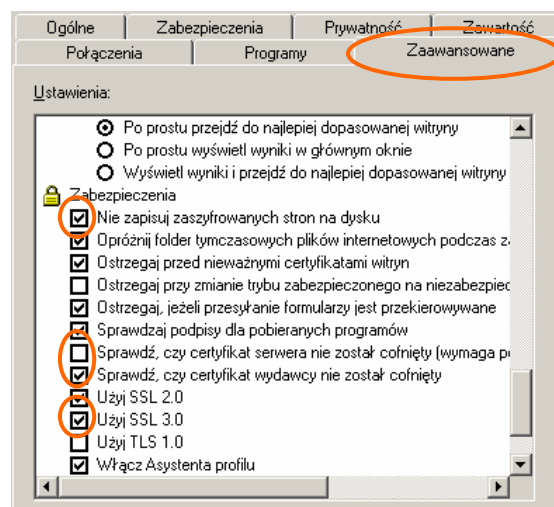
Ogólne | Zabezpieczenia | Prywatność | Zawartość
Połączenia | Programy | Zaawansowane

Ustawienia:

Po prostu przejdź do najlepiej dopasowanej witryny
Po prostu wyświetl wyniki w głównym oknie
Wyświetl wyniki i przejdź do najlepiej dopasowanej witryny
Zabezpieczenia
Nie zapisuj zaszyfrowanych stron na dysku
Opróżnij folder tymczasowych plików internetowych podczas z
Ostrzegaj przed nieważnymi certyfikatami witryn
Ostrzegaj przy zmianie trybu zabezpieczonego na niezabezpiec
Ostrzegaj, jeżeli przesyłanie formularzy jest przekierowywane
Sprawdzaj podpisy dla pobieranych programów
Sprawdź, czy certyfikat serwera nie został cofnięty (wymaga p
Sprawdź, czy certyfikat wydawcy nie został cofnięty
Użyj SSL 2.0
Użyj SSL 3.0
Użyj TLS 1.0
Włącz Asystenta profilu